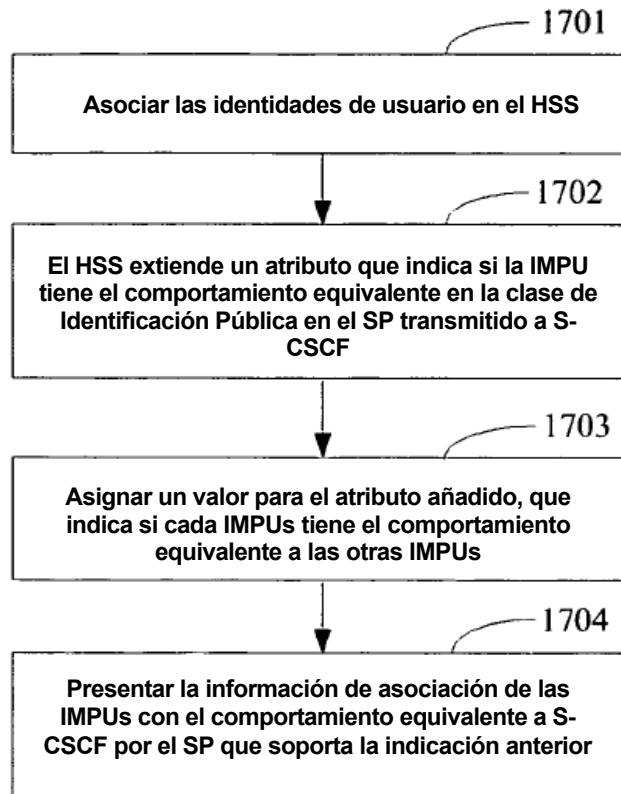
1701

Asociar las identidades de usuario en el HSS

1702

El HSS extiende un atributo que indica si la IMPU tiene el comportamiento equivalente en la clase de Identificación Pública en el SP transmitido a S-CSCF

1703

Asignar un valor para el atributo añadido, que indica si cada IMPUs tiene el comportamiento equivalente a las otras IMPUs

1704

Presentar la información de asociación de las IMPUs con el comportamiento equivalente a S-CSCF por el SP que soporta la indicación anterior